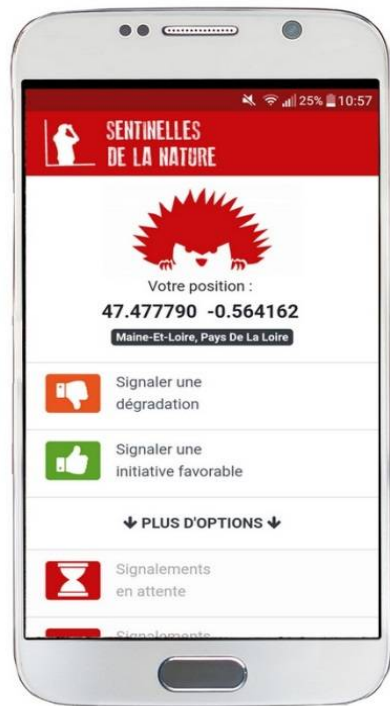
25% 10:57

SENTINELLES DE LA NATURE

Votre position :
47.477790 -0.564162
Maine-Et-Loire, Pays De La Loire

Signaler une dégradation

Signaler une initiative favorable

↓ PLUS D'OPTIONS ↓

Signalements en attente

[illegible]